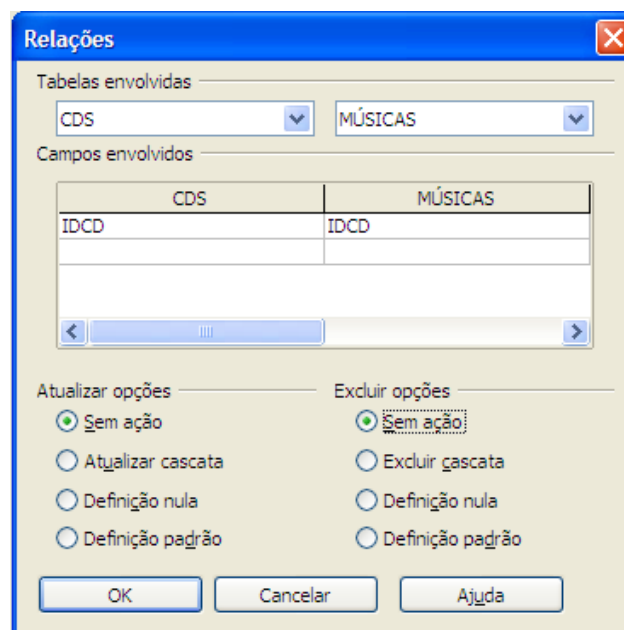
Relações

Tabelas envolvidas

CDS

MÚSICAS

Campos envolvidos

| CDS | MÚSICAS |
|---|---|
| IDCD | IDCD |
| | |

Atualizar opções

Sem ação

Atualizar cascata

Definição nula

Definição padrão

Excluir opções

Sem ação

Excluir cascata

Definição nula

Definição padrão

OK

Cancelar

Ajuda